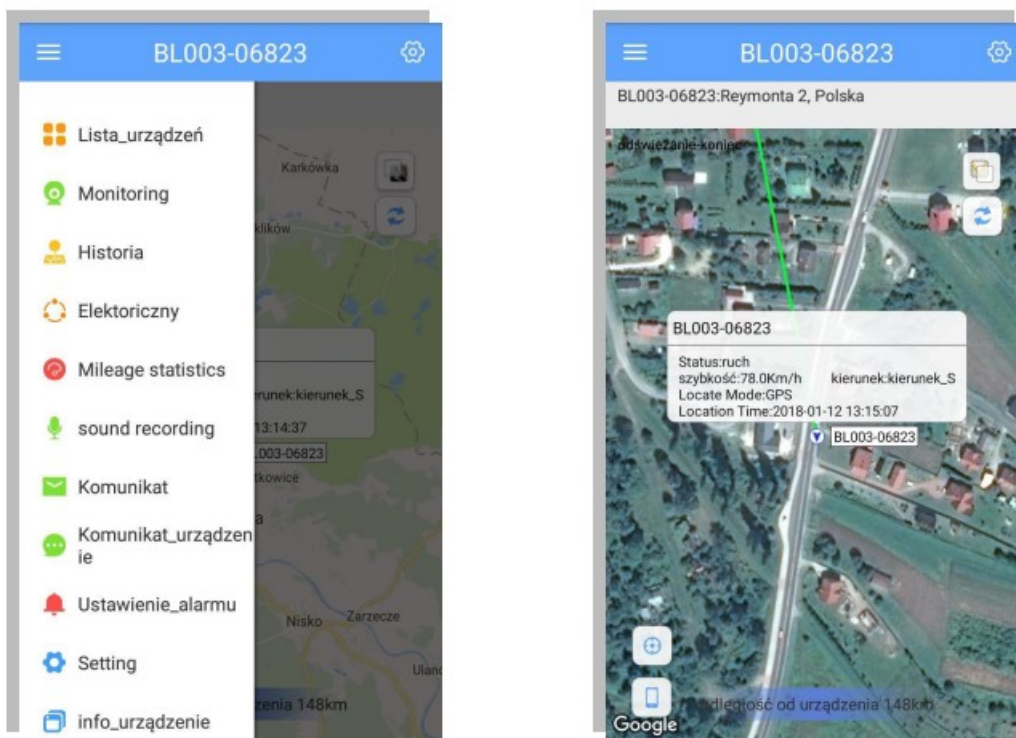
BL003-06823

Lista_urządzeń

Monitoring

Historia

Elektoriczny

Mileage statistics

sound recording

Komunikat

Komunikat_urządzenie

Ustawienie_alarmu

Setting

info_urządzenie

Karkówka

klików

erunek:kierunek_S

13:14:37

L003-06823

tkowice

Nisko

Zarzecze

Ulanó

zenia 148km

BL003-06823

BL003-06823:Reymonta 2, Polska

odświeżanie koniec

BL003-06823

Status:ruch
szybkość:78.0Km/h kierunek:kierunek_S
Locate Mode:GPS
Location Time:2018-01-12 13:15:07

BL003-06823

Odległość od urządzenia 148km

Google